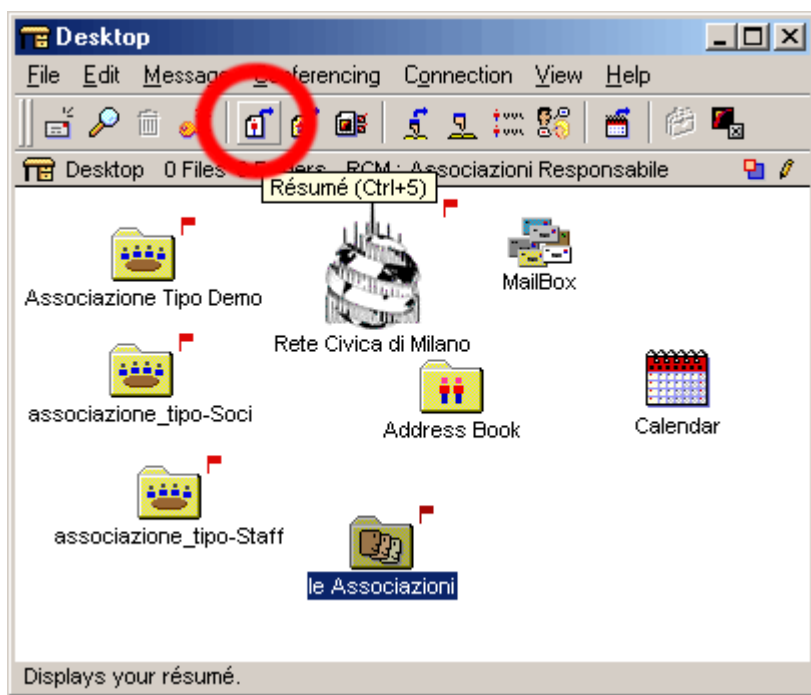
Desktop

File Edit Messag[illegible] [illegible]onferencing Connection View Help

Desktop 0 Files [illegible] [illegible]lers RCM : Associazioni Responsabile

Résumé (Ctrl+5)

Associazione Tipo Demo

Rete Civica di Milano

MailBox

associazione_tipo-Soci

Address Book

Calendar

associazione_tipo-Staff

le Associazioni

Displays your résumé.